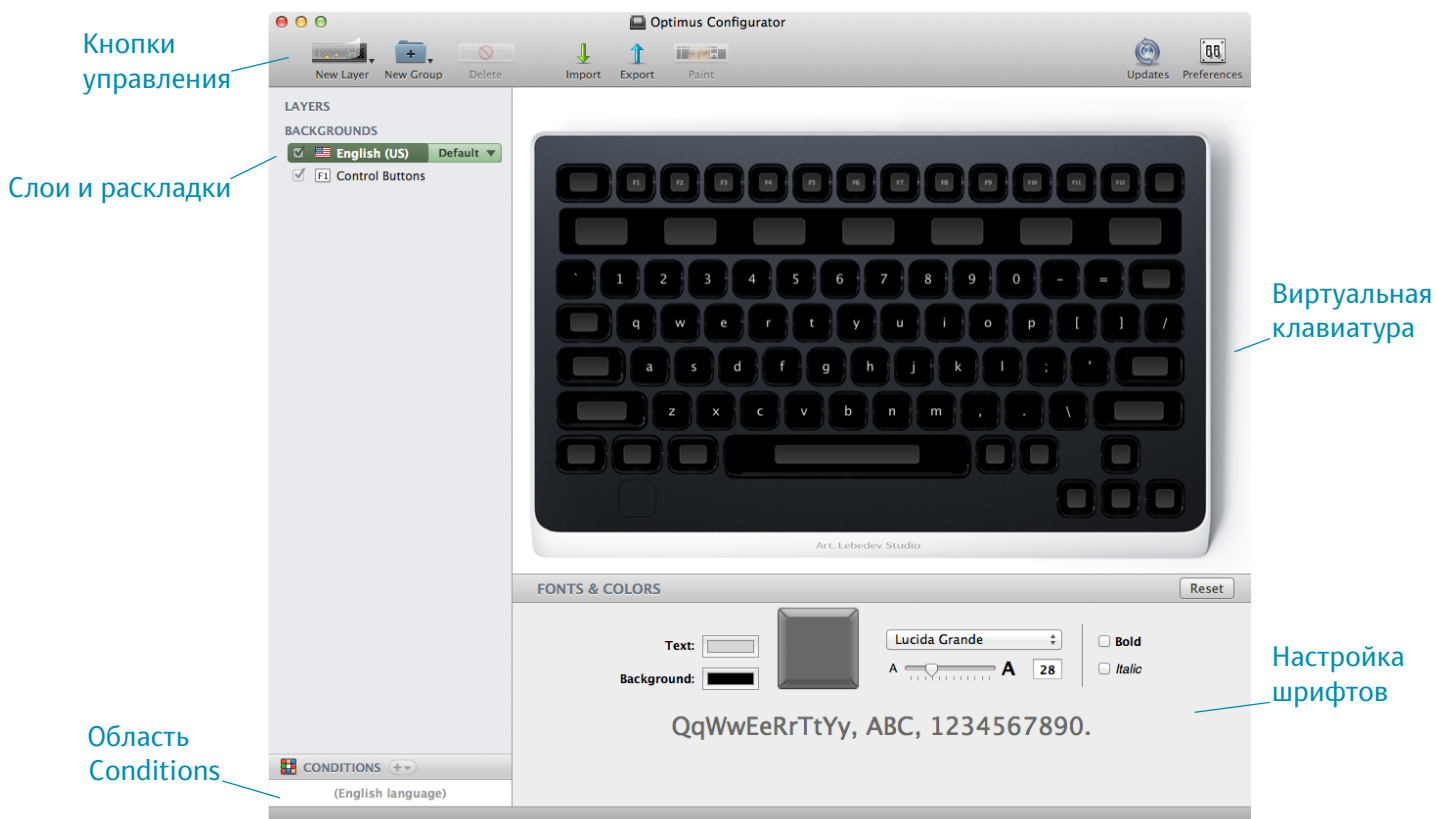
Кнопки управления

Слои и раскладки

Область Conditions

Optimus Configurator

New Layer New Group Delete Import Export Paint Updates Preferences

LAYERS

BACKGROUNDS

English (US) Default

F1 Control Buttons

F1 F2 F3 F4 F5 F6 F7 F8 F9 F10 F11 F12

` 1 2 3 4 5 6 7 8 9 0 - =

q w e r t y u i o p [ ] /

a s d f g h j k l ; '

z x c v b n m , . \

Art. Lebedev Studio

Виртуальная клавиатура

FONTS & COLORS

Reset

Text:

Background:

Lucida Grande

A A 28

Bold

Italic

QqWwEeRrTtYy, ABC, 1234567890.

Настройка шрифтов

CONDITIONS

(English language)